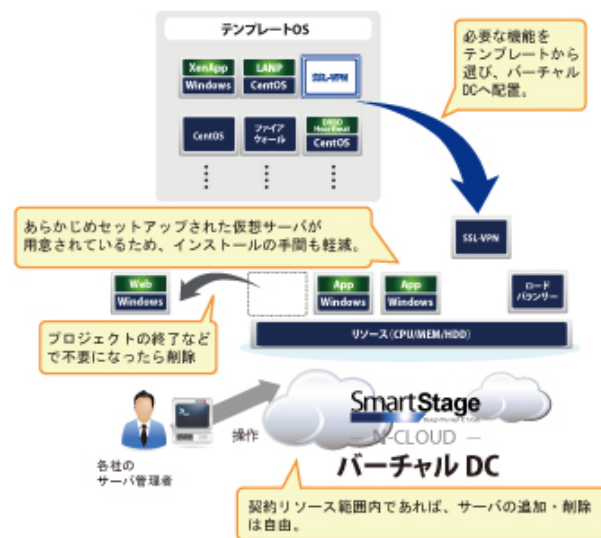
テンプレートOS

XenApp
Windows

LAMP
CentOS

SSL-VPN

CentOS

ファイア
ウォール

DRBD
Heartbeat
CentOS

必要な機能を
テンプレートから
選び、バーチャル
DCへ配置。

あらかじめセットアップされた仮想サーバが
用意されているため、インストールの手間も軽減。

SSL-VPN

Web
Windows

App
Windows

App
Windows

ロード
バランサー

リソース（CPU/MEM/HDD）

プロジェクトの終了など
で不要になったら削除

操作

SmartStage
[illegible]

— N-CLOUD —

バーチャル DC

各社の
サーバ管理者

契約リソース範囲内であれば、サーバの追加・削除
は自由。